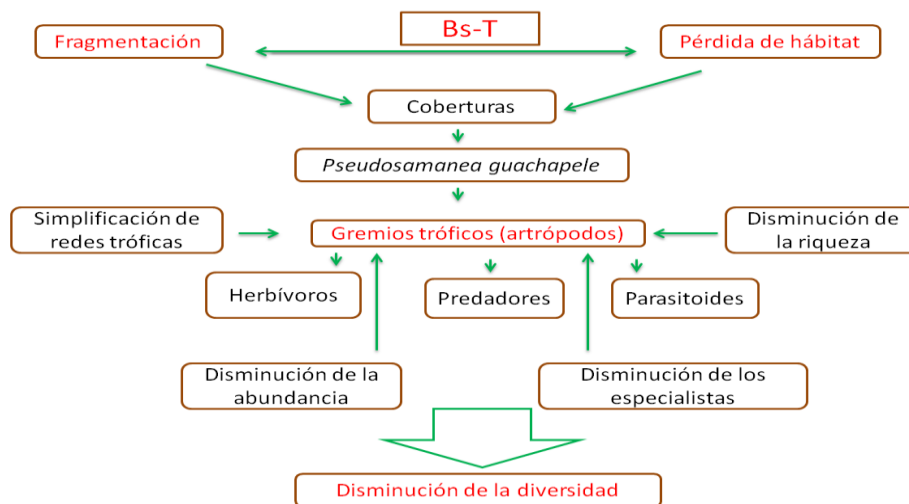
Bs-T

Fragmentación

Pérdida de hábitat

Coberturas

Pseudosamanea guachapele

Simplificación de redes tróficas

Gremios tróficos (artrópodos)

Disminución de la riqueza

Herbívoros

Predadores

Parasitoides

Disminución de la abundancia

Disminución de los especialistas

Disminución de la diversidad